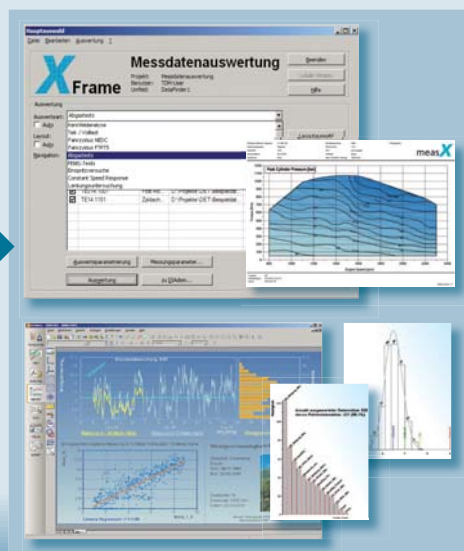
Hauptauswahl

Datei Bearbeiten Auswertung ?

X Frame

Messdatenauswertung

Projekt: Messdatenauswertung
Benutzer: TDH User
Umfeld: DataProbe 1

Beenden

Hilfe

Auswertung

Auswertart: Abgasfeld

Auto

Layout:

Auto

Navigation

Leerlaufanalyse
Teil-/Volllast
Fahrzyklus NEDC
Fahrzyklus FTP75
Abgasfeld
RMS-Tests
Einspritzversuche
Constant Speed Response
Lenkungsuntersuchung

TE14 1101

Zeitsch.

D:\Projekte\DET\Beispieldat

Auswerteparametrierung

Messungsparameter...

Auswertung

zu Dateien...

measX

Peak Cylinder Pressure [bar]

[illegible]